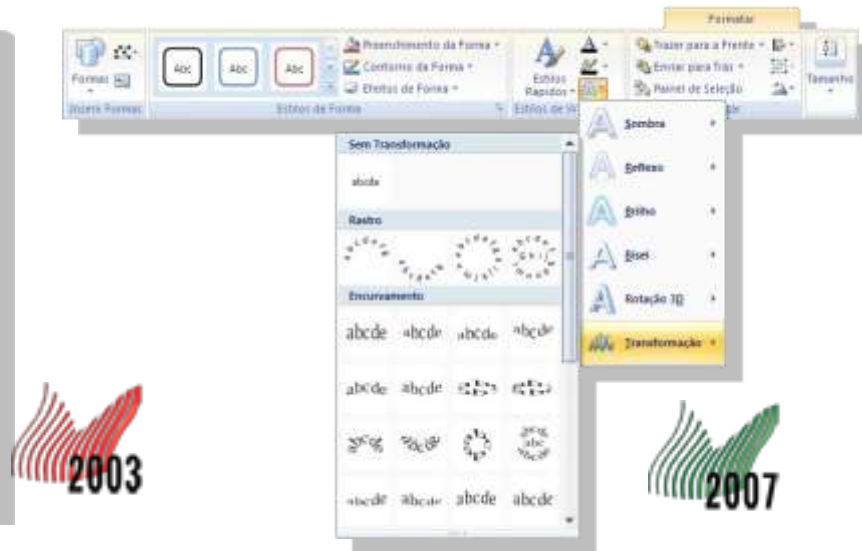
Formatar

Formas

Abc Abc Abc

Preenchimento da Forma
Contorno da Forma
Efeitos de Forma

Estilos Rápidos

Trazer para a Frente
Enviar para Trás
Painel de Seleção

Tamanho

Inserir Formas
Estilos de Forma
Estilos de W

Sombra
Reflexo
Brilho
Bisel
Rotação 3D
Transformação

Sem Transformação

abcde

Rastro

Encurvamento

abcde abcde abcde abcde

abcde abcde abcde abcde

abcde abcde abcde abcde

2003

2007